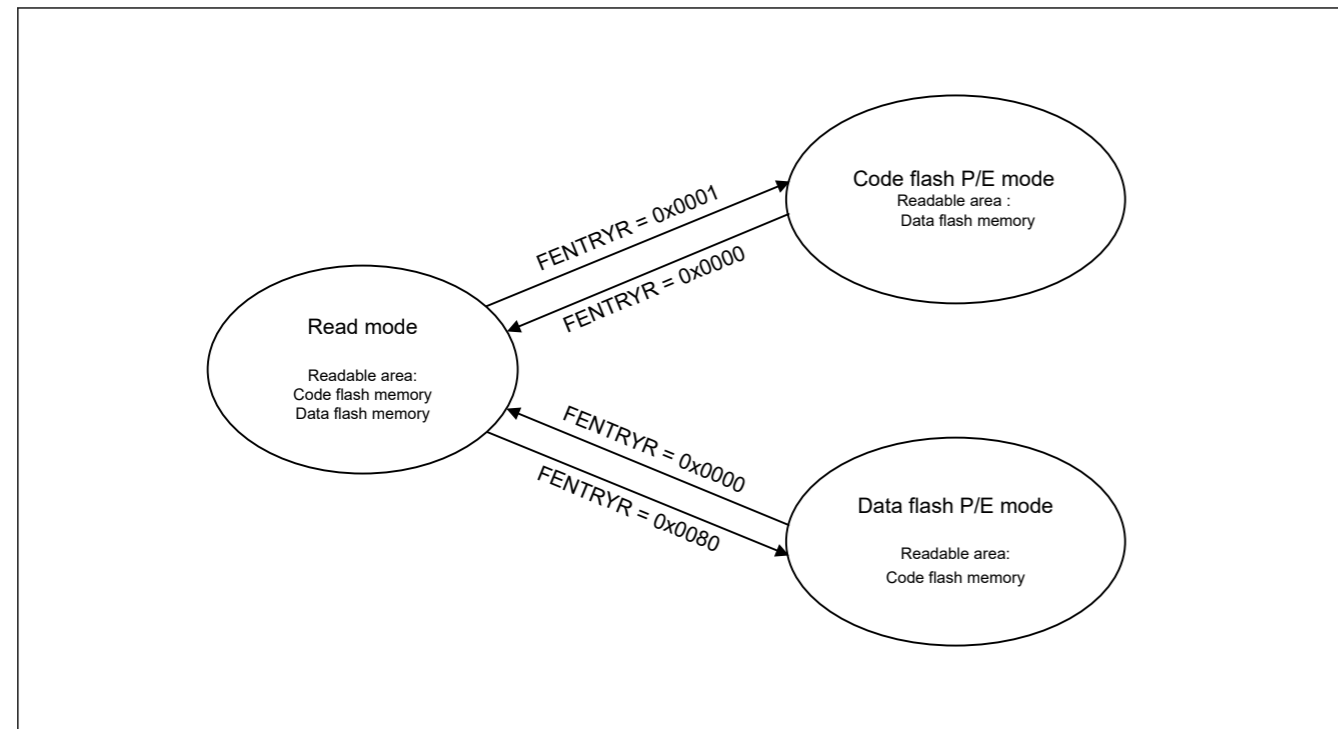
Code flash P/E mode
Readable area :
Data flash memory

FENTRYR = 0x0001

FENTRYR = 0x0000

Read mode

Readable area:
Code flash memory
Data flash memory

FENTRYR = 0x0000

FENTRYR = 0x0080

Data flash P/E mode

Readable area:
Code flash memory